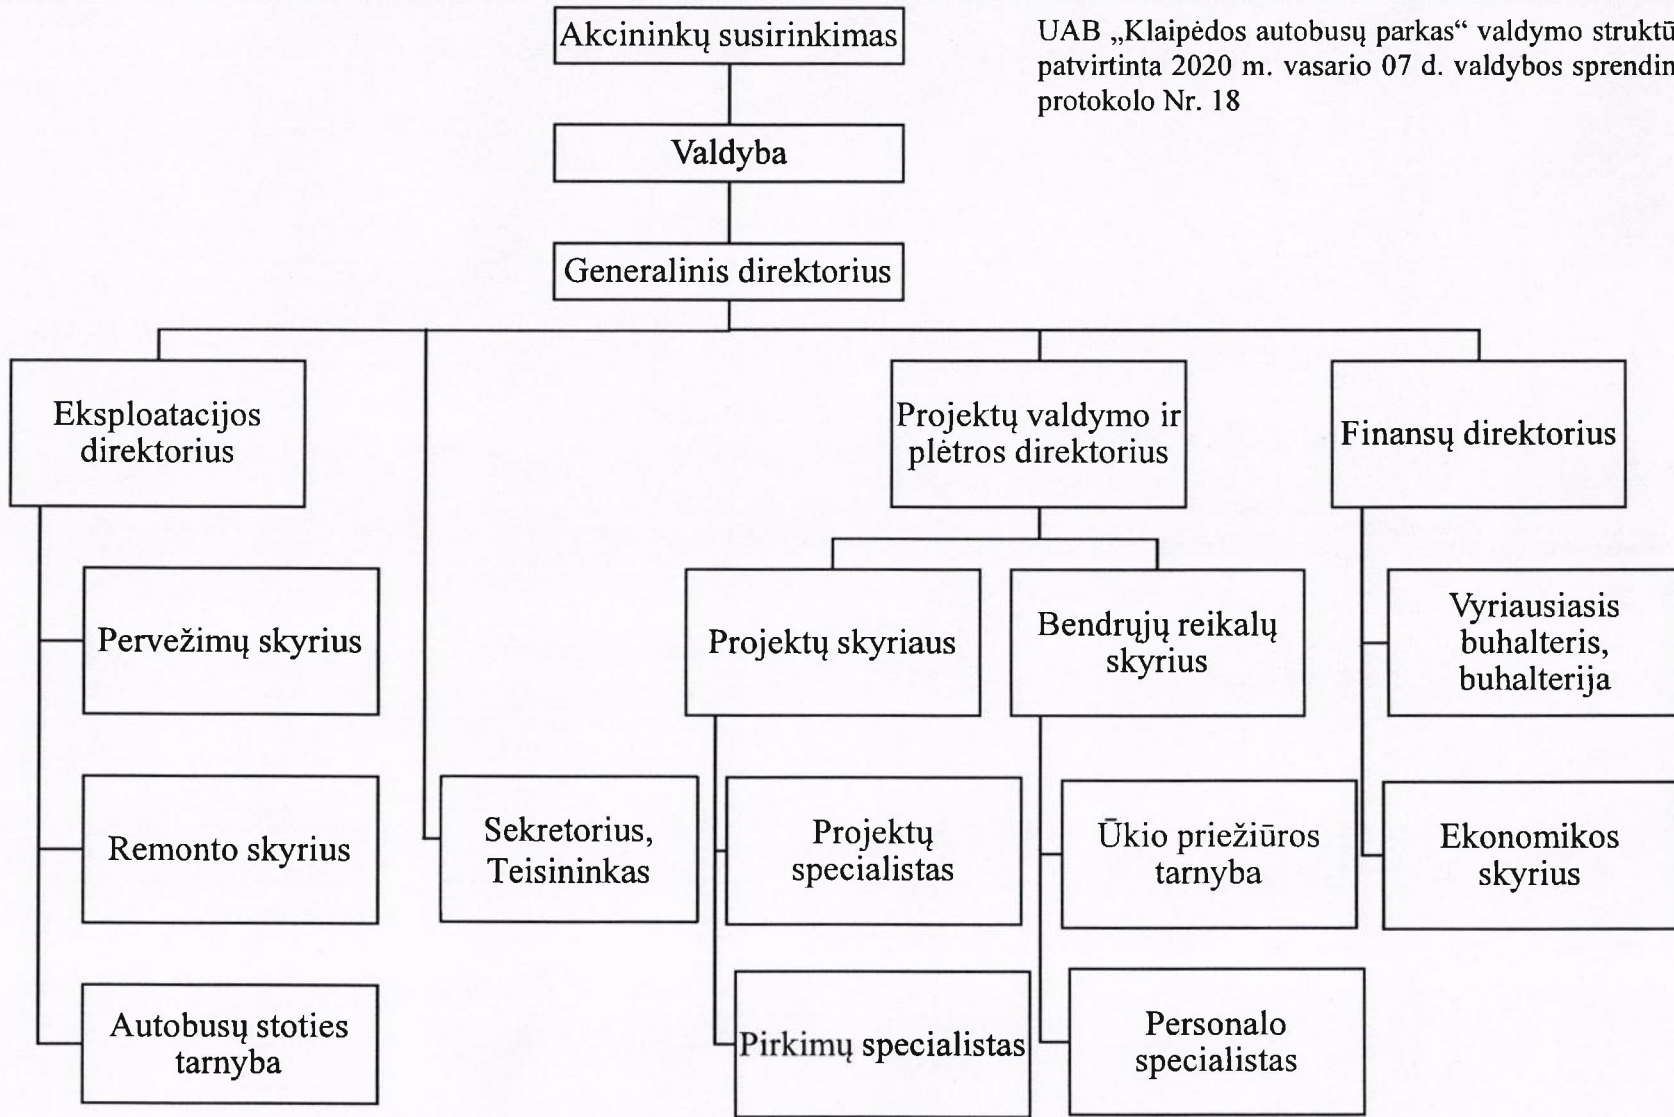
Akcininkų susirinkimas

UAB „Klaipėdos autobusų parkas“ valdymo struktū
patvirtinta 2020 m. vasario 07 d. valdybos sprendin
protokolo Nr. 18

Valdyba

Generalinis direktorius

Eksploatacijos direktorius

Pervežimų skyrius

Remonto skyrius

Autobusų stoties tarnyba

Sekretorius, Teisininkas

Projektų valdymo ir plėtros direktorius

Projektų skyriaus

Projektų specialistas

Pirkimų specialistas

Bendrųjų reikalų skyrius

Ūkio priežiūros tarnyba

Personalo specialistas

Finansų direktorius

Vyriausiasis buhalteris, buhalterija

Ekonomikos skyrius